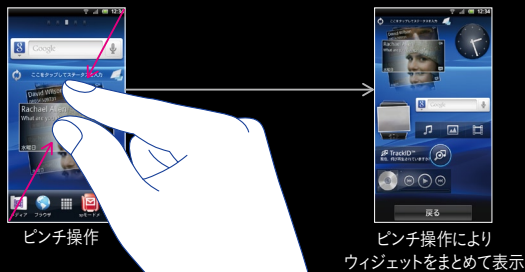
12:34
Google
ここをタップしてステータス入力
David White
Rachael A
What are
水曜日
メディア
ブラウザ
spモードメ
ピンチ操作
12:34
ここをタップしてステータス入力
Google
TrackID™
戻る
ピンチ操作により
ウィジェットをまとめて表示